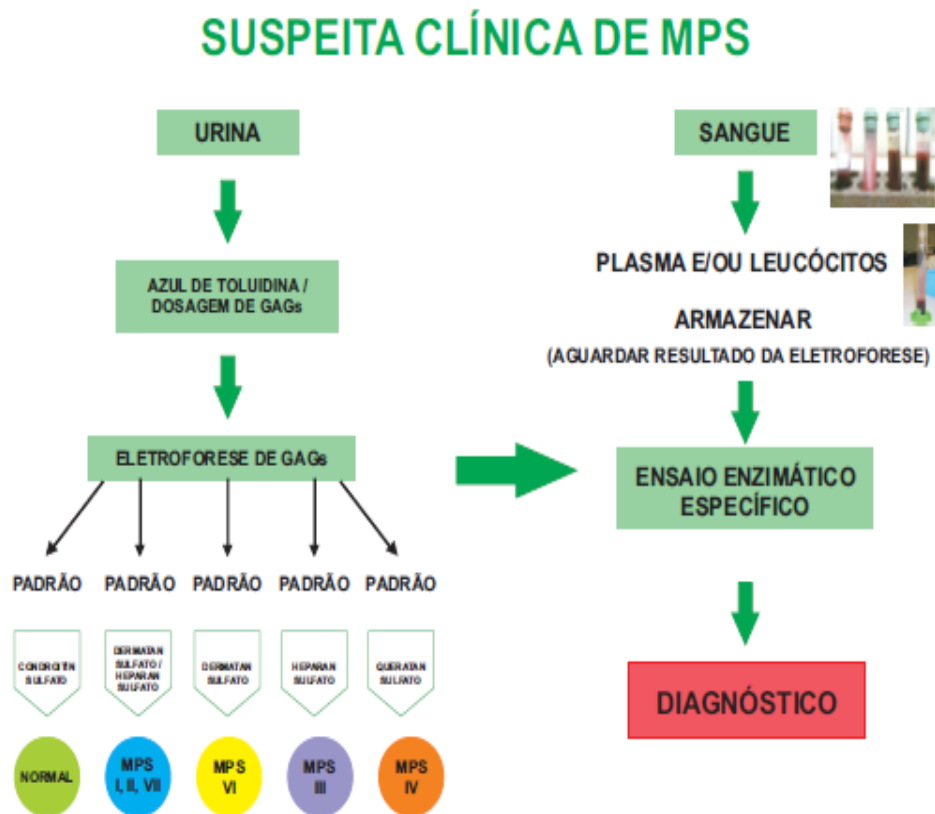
SUSPEITA CLÍNICA DE MPS

URINA

AZUL DE TOLUIDINA / DOSAGEM DE GAGs

ELETROFORESE DE GAGs

PADRÃO PADRÃO PADRÃO PADRÃO PADRÃO

CONDROITIN SULFATO

DERMATAN SULFATO / HEPARAN SULFATO

DERMATAN SULFATO

HEPARAN SULFATO

QUERATAN SULFATO

NORMAL

MPS I, II, VII

MPS VI

MPS III

MPS IV

SANGUE

PLASMA E/OU LEUCÓCITOS

ARMAZENAR

(AGUARDAR RESULTADO DA ELETROFORESE)

ENSAIO ENZIMÁTICO ESPECÍFICO

DIAGNÓSTICO